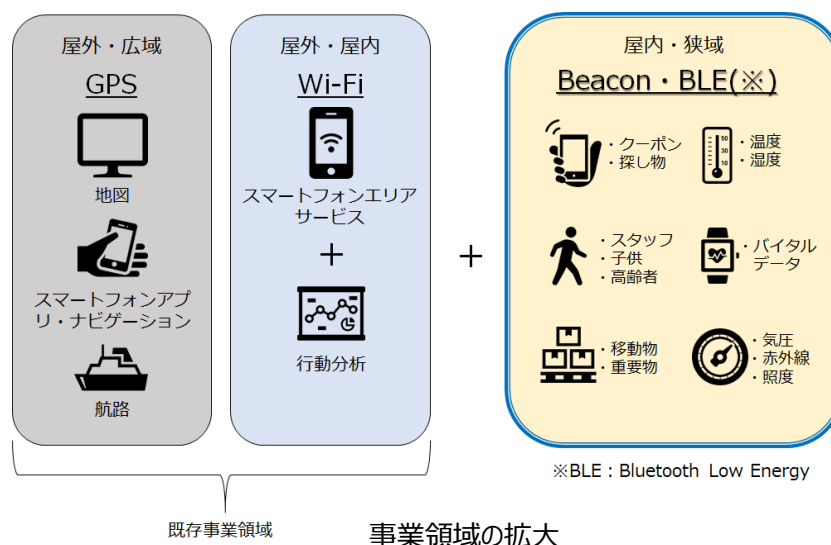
屋外・広域

GPS

地図

スマートフォンアプリ・ナビゲーション

航路

屋外・屋内

Wi-Fi

スマートフォンエリアサービス

＋

行動分析

＋

屋内・狭域

Beacon・BLE(※)

・クーポン
・探し物

・温度
・湿度

・スタッフ
・子供
・高齢者

・バイタルデータ

・移動物
・重要物

・気圧
・赤外線
・照度

※BLE：Bluetooth Low Energy

既存事業領域

事業領域の拡大